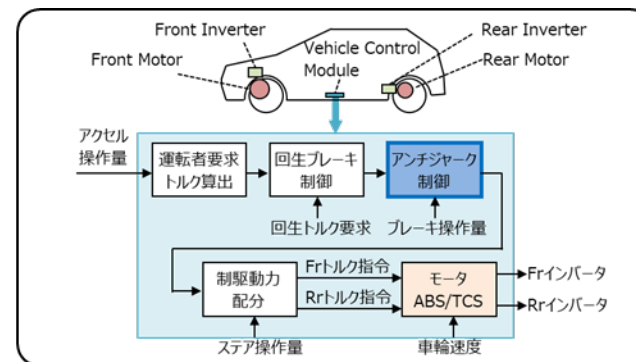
Front Inverter
Front Motor
Vehicle Control Module
Rear Inverter
Rear Motor

アクセル操作量
運転者要求トルク算出
回生ブレーキ制御
アンチジャーク制御
回生トルク要求
ブレーキ操作量
制駆動力配分
Frトルク指令
Rrトルク指令
モータ ABS/TCS
Frインバータ
Rrインバータ
ステア操作量
車輪速度